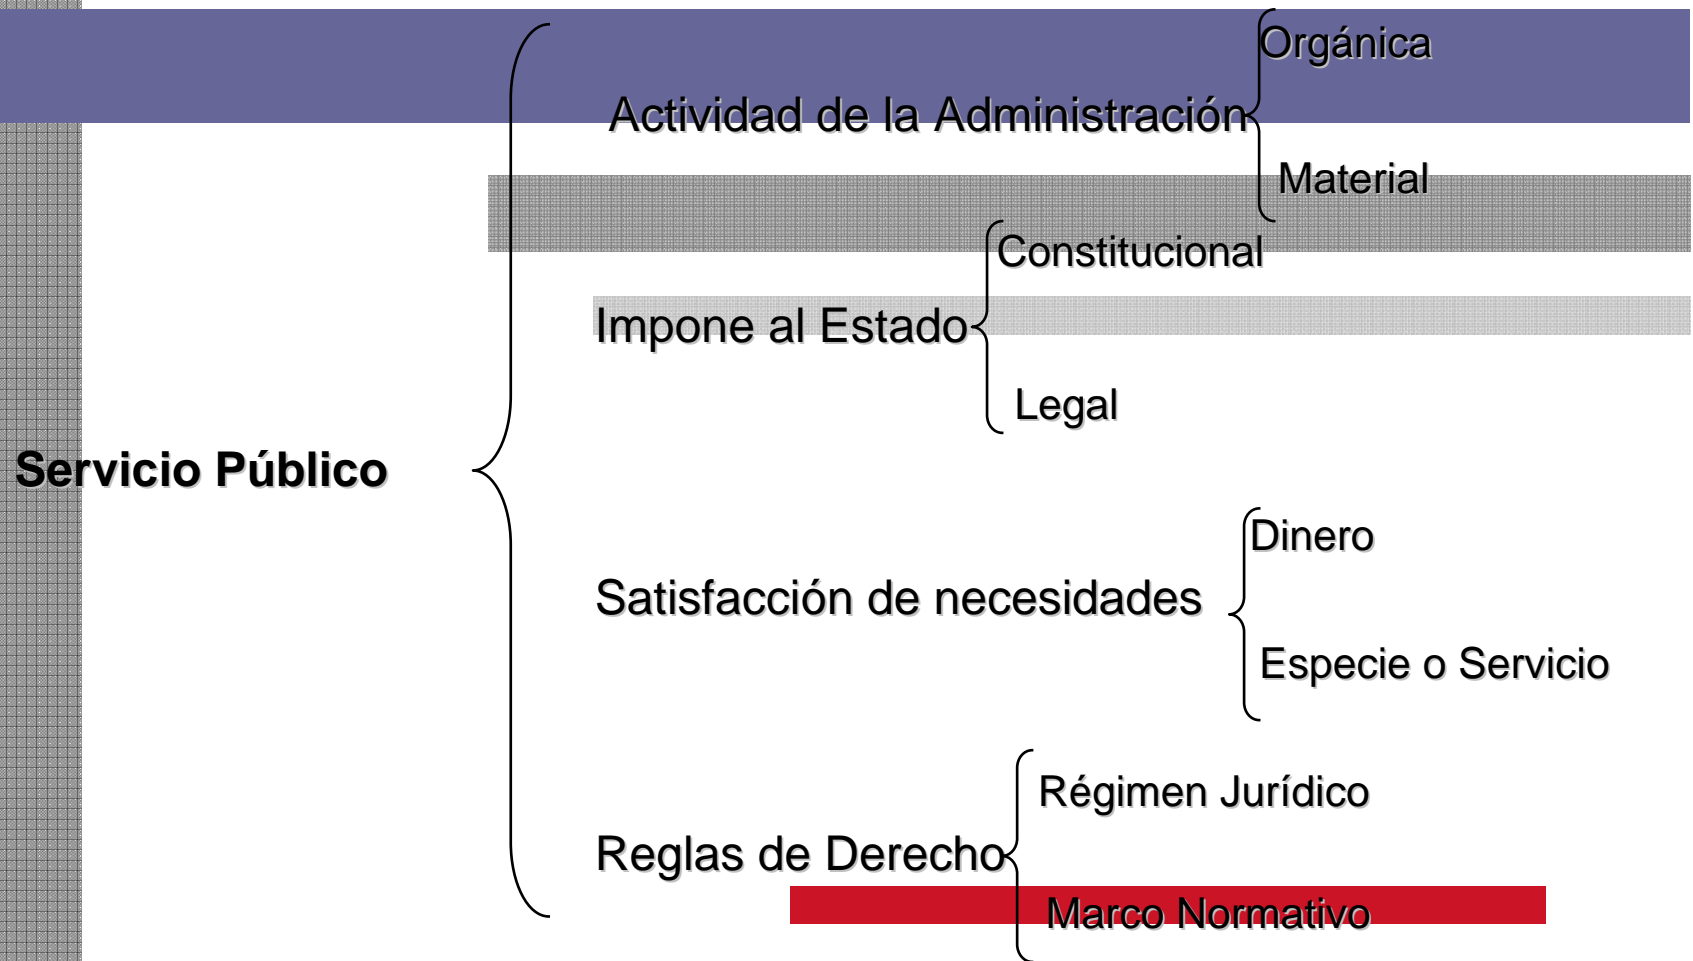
Servicio Público

Actividad de la Administración

Orgánica

Material

Impone al Estado

Constitucional

Legal

Satisfacción de necesidades

Dinero

Especie o Servicio

Reglas de Derecho

Régimen Jurídico

Marco Normativo